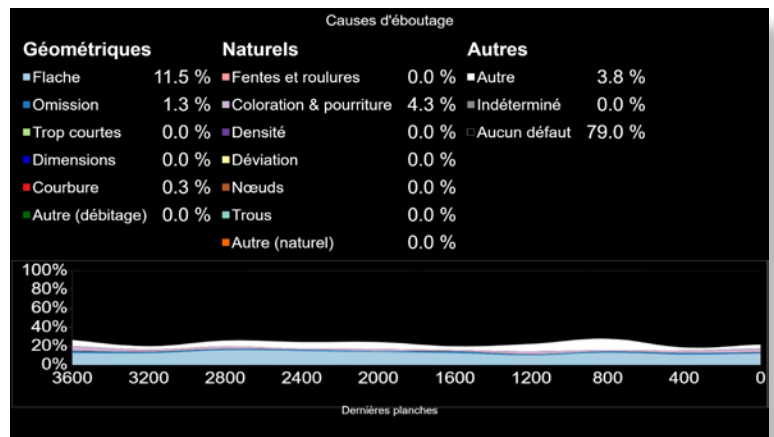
Causes d'éboutage

**Géométriques**

| | |
|---|---|
| Flache | 11.5 % |
| Omission | 1.3 % |
| Trop courtes | 0.0 % |
| Dimensions | 0.0 % |
| Courbure | 0.3 % |
| Autre (débitage) | 0.0 % |

**Naturels**

| | |
|---|---|
| Fentes et roulures | 0.0 % |
| Coloration & pourriture | 4.3 % |
| Densité | 0.0 % |
| Déviation | 0.0 % |
| Nœuds | 0.0 % |
| Trous | 0.0 % |
| Autre (naturel) | 0.0 % |

**Autres**

| | |
|---|---|
| Autre | 3.8 % |
| Indéterminé | 0.0 % |
| Aucun défaut | 79.0 % |

100%
80%
60%
40%
20%
0%

3600 3200 2800 2400 2000 1600 1200 800 400 0

Dernières planches